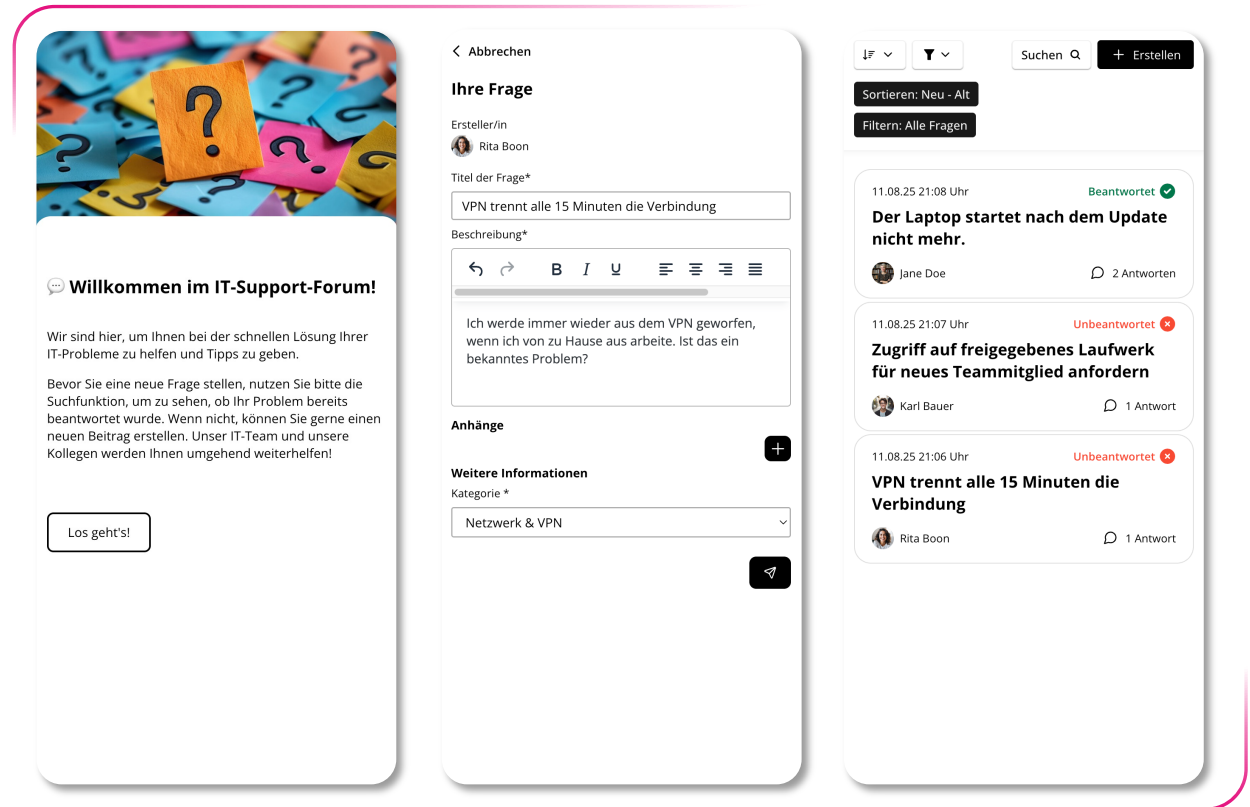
💬 Willkommen im IT-Support-Forum!

Wir sind hier, um Ihnen bei der schnellen Lösung Ihrer IT-Probleme zu helfen und Tipps zu geben.

Bevor Sie eine neue Frage stellen, nutzen Sie bitte die Suchfunktion, um zu sehen, ob Ihr Problem bereits beantwortet wurde. Wenn nicht, können Sie gerne einen neuen Beitrag erstellen. Unser IT-Team und unsere Kollegen werden Ihnen umgehend weiterhelfen!

Los geht's!

< Abbrechen

Ihre Frage

Ersteller/in
Rita Boon

Titel der Frage*
VPN trennt alle 15 Minuten die Verbindung

Beschreibung*
B I U

Ich werde immer wieder aus dem VPN geworfen, wenn ich von zu Hause aus arbeite. Ist das ein bekanntes Problem?

Anhänge

Weitere Informationen
Kategorie *
Netzwerk & VPN

Suchen
+ Erstellen
Sortieren: Neu - Alt
Filtern: Alle Fragen

11.08.25 21:08 Uhr
Beantwortet
Der Laptop startet nach dem Update nicht mehr.
Jane Doe
2 Antworten

11.08.25 21:07 Uhr
Unbeantwortet
Zugriff auf freigegebenes Laufwerk für neues Teammitglied anfordern
Karl Bauer
1 Antwort

11.08.25 21:06 Uhr
Unbeantwortet
VPN trennt alle 15 Minuten die Verbindung
Rita Boon
1 Antwort